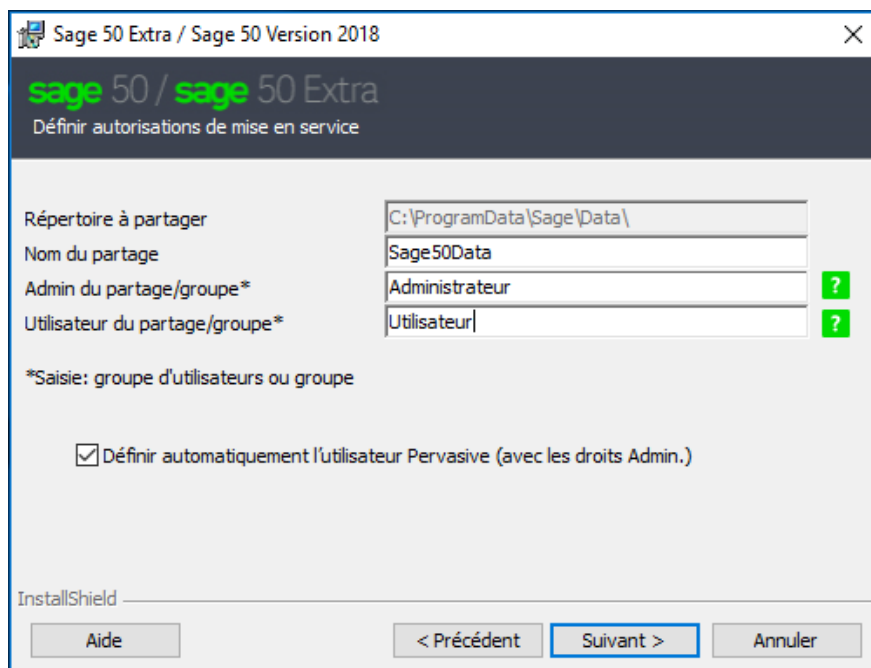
Sage 50 Extra / Sage 50 Version 2018

sage 50 / sage 50 Extra
Définir autorisations de mise en service

Répertoire à partager C:\ProgramData\Sage\Data\
Nom du partage Sage50Data
Admin du partage/groupe* Administrateur ?
Utilisateur du partage/groupe* Utilisateur ?

*Saisie: groupe d'utilisateurs ou groupe

Définir automatiquement l'utilisateur Pervasive (avec les droits Admin.)

InstallShield

Aide < Précédent Suivant > Annuler